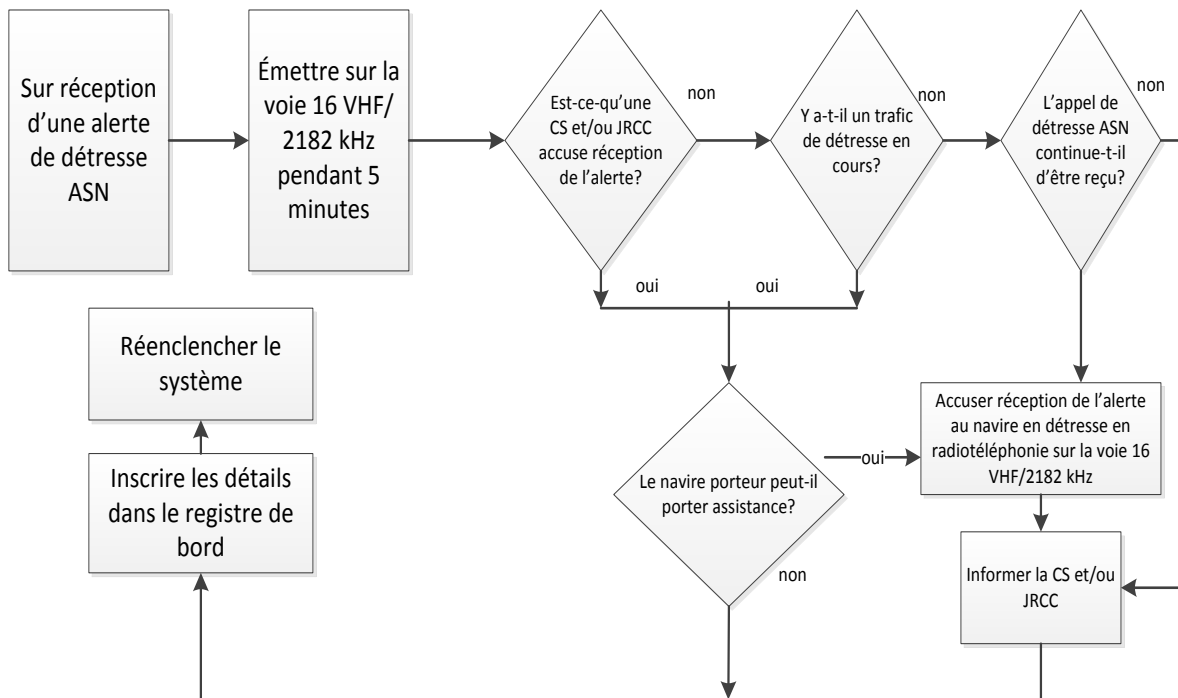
Sur réception d'une alerte de détresse ASN

Émettre sur la voie 16 VHF/ 2182 kHz pendant 5 minutes

Est-ce-qu'une CS et/ou JRCC accuse réception de l'alerte?

non

Y a-t-il un trafic de détresse en cours?

non

L'appel de détresse ASN continue-t-il d'être reçu?

non

oui

oui

Réenclencher le système

Inscrire les détails dans le registre de bord

Le navire porteur peut-il porter assistance?

oui

non

Accuser réception de l'alerte au navire en détresse en radiotéléphonie sur la voie 16 VHF/2182 kHz

Informer la CS et/ou JRCC